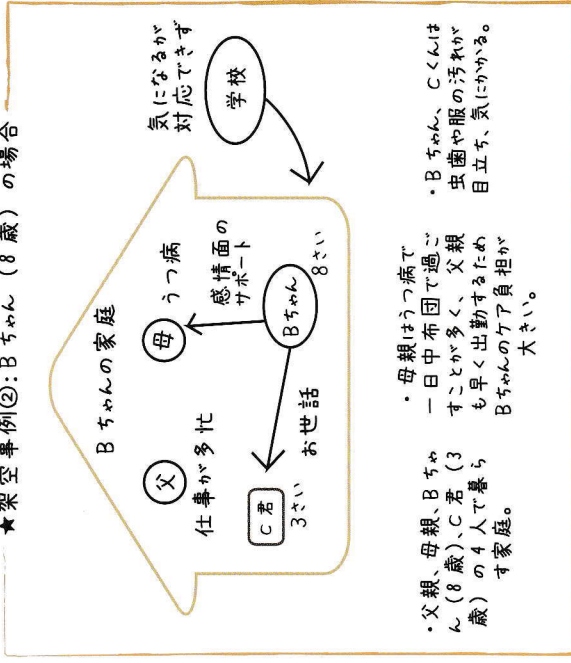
★架空事例②：Bちゃん（8歳）の場合

Bちゃんの家庭

父
仕事が多忙

母
うつ病

C君
3さい

Bちゃん
8さい

感情面のサポート

お世話

学校

気になるが対応できず

・父親、母親、Bちゃん（8歳）、C君（3歳）の4人で暮らす家庭。

・母親はうつ病で一日中布団で過ごすことが多く、父親も早く出勤するためBちゃんのケア負担が大きい。

・Bちゃん、Cくんは虫歯や服の汚れが目立ち、気にかかる。